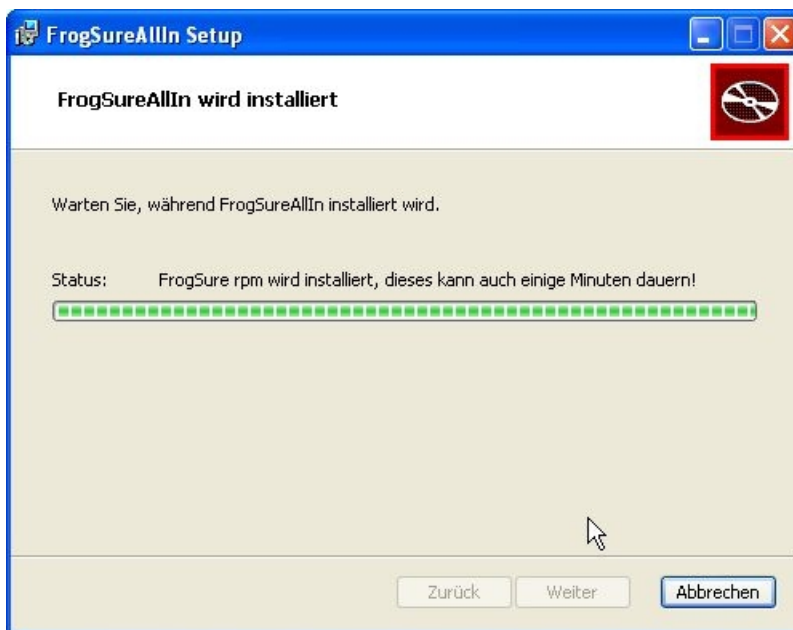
FrogSureAllIn Setup

FrogSureAllIn wird installiert

Warten Sie, während FrogSureAllIn installiert wird.

Status: FrogSure rpm wird installiert, dieses kann auch einige Minuten dauern!

Zurück Weiter Abbrechen